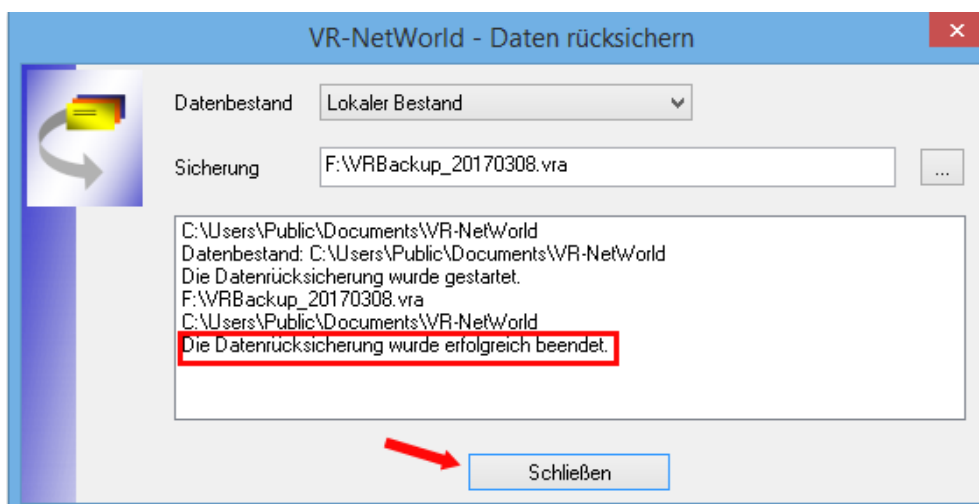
VR-NetWorld - Daten rücksichern

×

Datenbestand

Lokaler Bestand

Sicherung

F:\VRBackup_20170308.vra

...

C:\Users\Public\Documents\VR-NetWorld
Datenbestand: C:\Users\Public\Documents\VR-NetWorld
Die Datenrücksicherung wurde gestartet.
F:\VRBackup_20170308.vra
C:\Users\Public\Documents\VR-NetWorld
Die Datenrücksicherung wurde erfolgreich beendet.

Schließen